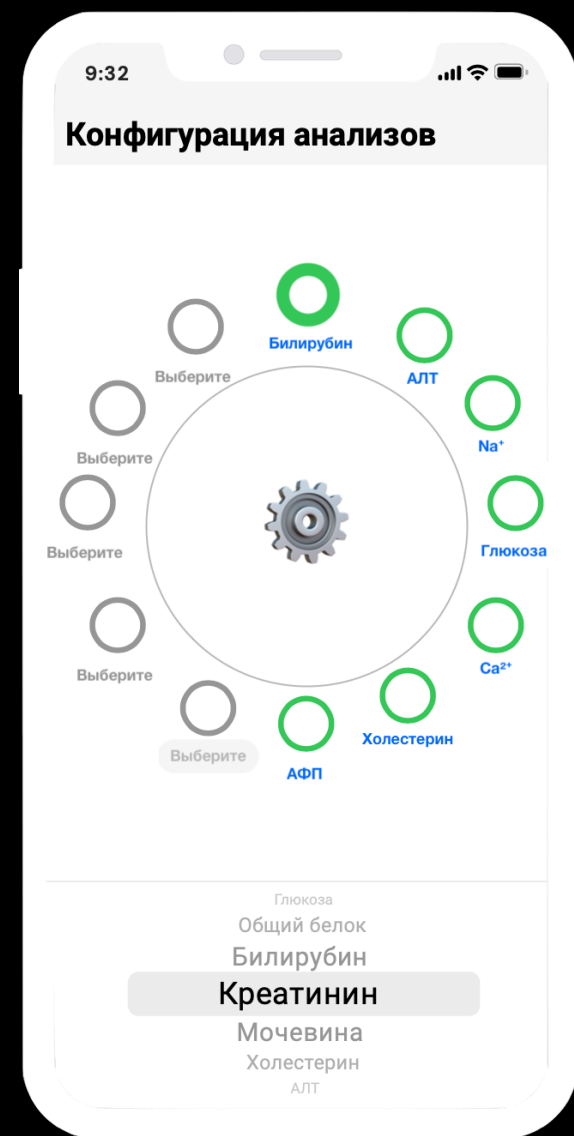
9:32

Конфигурация анализов

Выберите

Билирубин

АЛТ

Выберите

$Na^+$

Выберите

Глюкоза

Выберите

$Ca^{2+}$

Выберите

Холестерин

АФП

Глюкоза
Общий белок
Билирубин
Креатинин
Мочевина
Холестерин
АЛТ